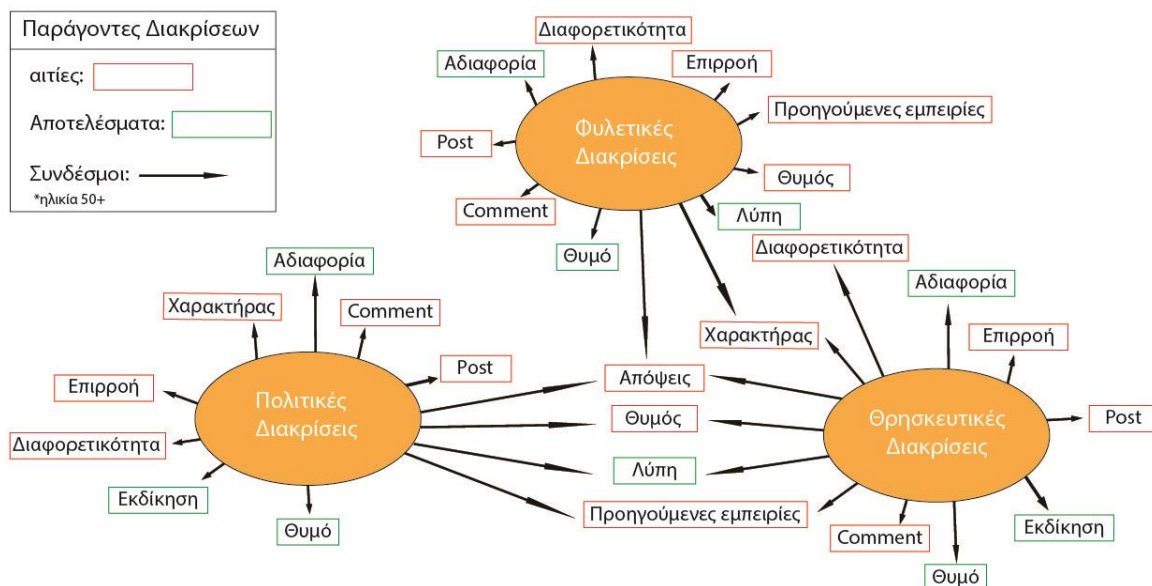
Παράγοντες Διακρίσεων

αιτίες:

Αποτελέσματα:

Συνδέσμοι:

*ηλικία 50+

Διαφορετικότητα
Αδιαφορία
Επιρροή
Προηγούμενες εμπειρίες
Φυλετικές Διακρίσεις
Post
Θυμός
Comment
Λύπη
Θυμό

Διαφορετικότητα
Αδιαφορία
Χαρακτήρας
Comment
Επιρροή
Χαρακτήρας
Post
Επιρροή
Απόψεις
Πολιτικές Διακρίσεις
Θυμός
Θρησκευτικές Διακρίσεις
Post
Διαφορετικότητα
Λύπη
Εκδίκηση
Προηγούμενες εμπειρίες
Θυμό
Comment
Εκδίκηση
Θυμό